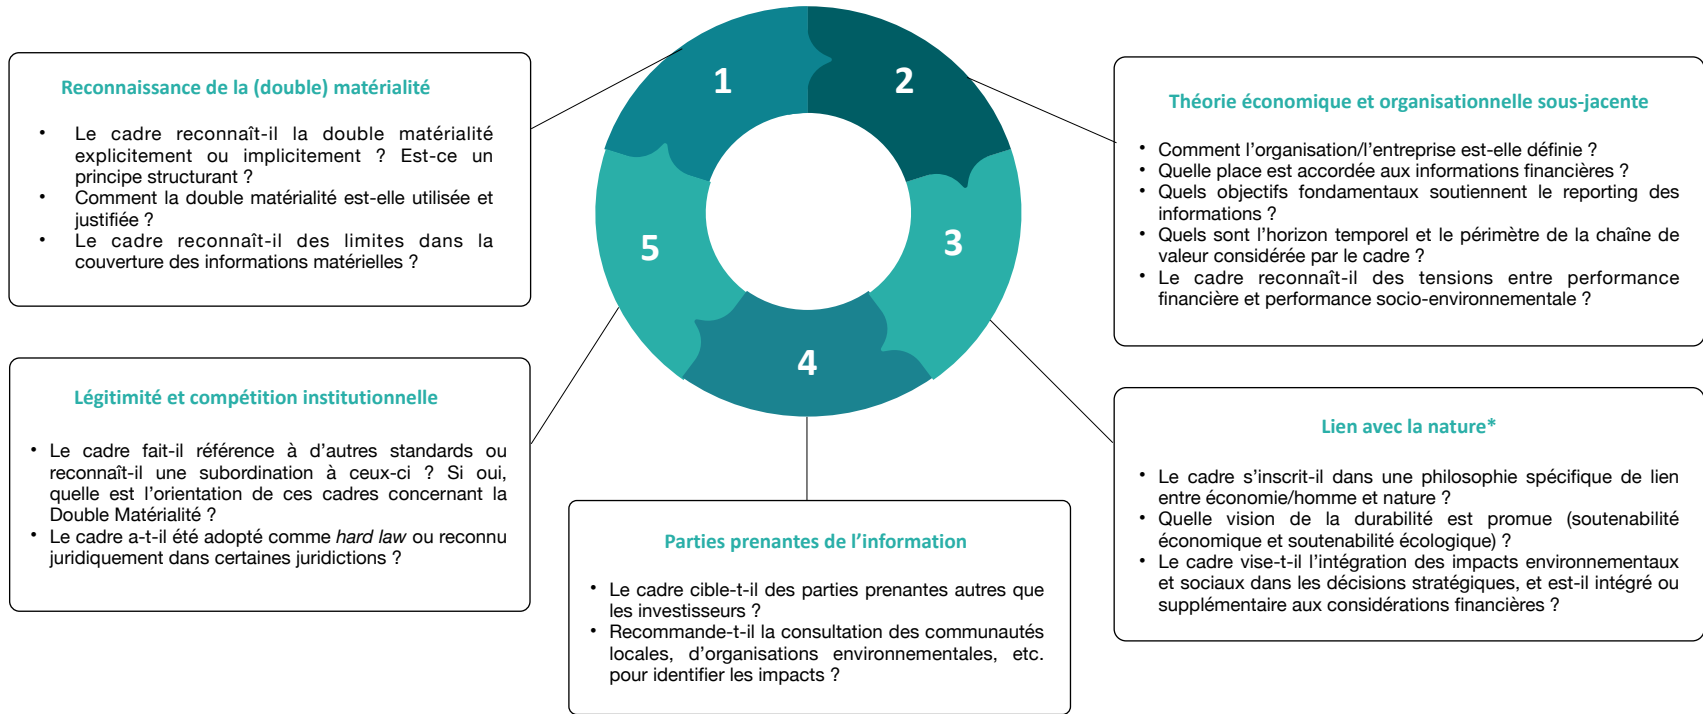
Reconnaissance de la (double) matérialité

- Le cadre reconnaît-il la double matérialité explicitement ou implicitement ? Est-ce un principe structurant ?
- Comment la double matérialité est-elle utilisée et justifiée ?
- Le cadre reconnaît-il des limites dans la couverture des informations matérielles ?

1

2

3

4

5

Théorie économique et organisationnelle sous-jacente

- Comment l'organisation/l'entreprise est-elle définie ?
- Quelle place est accordée aux informations financières ?
- Quels objectifs fondamentaux soutiennent le reporting des informations ?
- Quels sont l'horizon temporel et le périmètre de la chaîne de valeur considérée par le cadre ?
- Le cadre reconnaît-il des tensions entre performance financière et performance socio-environnementale ?

Légitimité et compétition institutionnelle

- Le cadre fait-il référence à d'autres standards ou reconnaît-il une subordination à ceux-ci ? Si oui, quelle est l'orientation de ces cadres concernant la Double Matérialité ?
- Le cadre a-t-il été adopté comme *hard law* ou reconnu juridiquement dans certaines juridictions ?

Lien avec la nature*

- Le cadre s'inscrit-il dans une philosophie spécifique de lien entre économie/homme et nature ?
- Quelle vision de la durabilité est promue (soutenabilité économique et soutenabilité écologique) ?
- Le cadre vise-t-il l'intégration des impacts environnementaux et sociaux dans les décisions stratégiques, et est-il intégré ou supplémentaire aux considérations financières ?

Parties prenantes de l'information

- Le cadre cible-t-il des parties prenantes autres que les investisseurs ?
- Recommande-t-il la consultation des communautés locales, d'organisations environnementales, etc. pour identifier les impacts ?